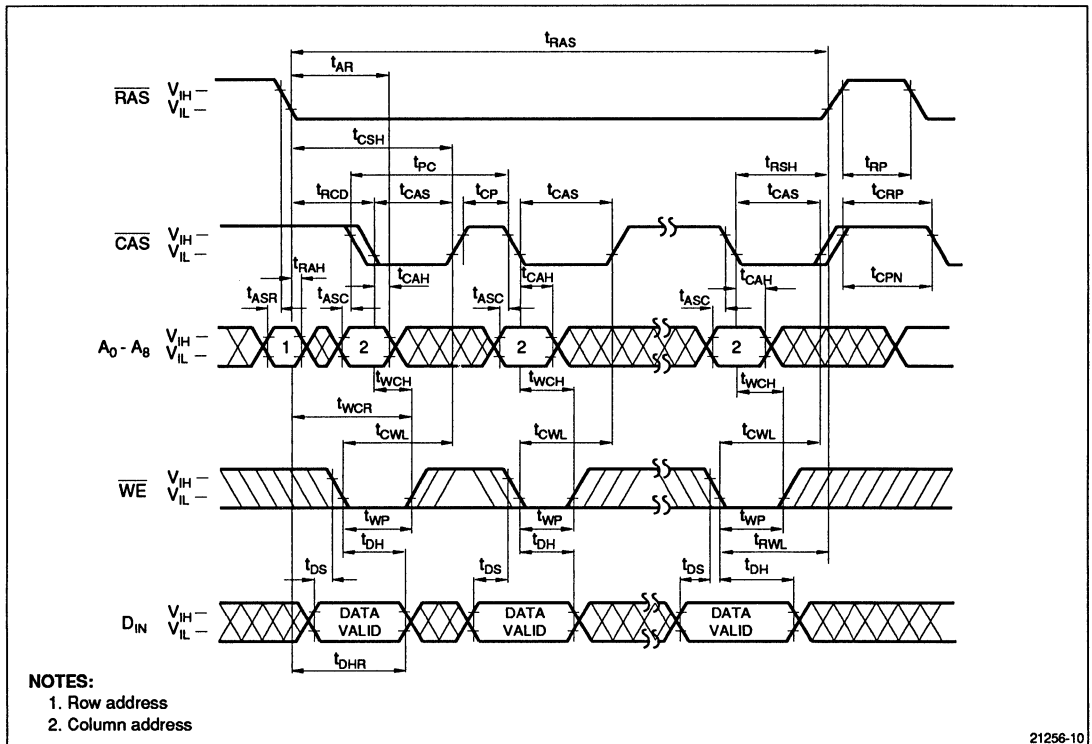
$t_{RAS}$

$t_{AR}$

$\overline{RAS}$ $V_{IH}$ – $V_{IL}$ –

$t_{CSH}$

$t_{PC}$

$t_{RSH}$

$t_{RP}$

$t_{RCD}$ $t_{CAS}$ $t_{CP}$ $t_{CAS}$ $t_{CAS}$ $t_{CRP}$

$\overline{CAS}$ $V_{IH}$ – $V_{IL}$ –

$t_{RAH}$ $t_{CAH}$ $t_{CAH}$ $t_{CAH}$

$t_{ASR}$ $t_{ASC}$ $t_{ASC}$ $t_{ASC}$ $t_{CPN}$

$A_0$ - $A_8$ $V_{IH}$ – $V_{IL}$ – 1 2 2 2

$t_{WCH}$ $t_{WCH}$ $t_{WCH}$

$t_{WCR}$

$t_{CWL}$ $t_{CWL}$ $t_{CWL}$

$\overline{WE}$ $V_{IH}$ – $V_{IL}$ –

$t_{WP}$ $t_{WP}$ $t_{WP}$

$t_{DH}$ $t_{DH}$ $t_{RWL}$

$t_{DS}$ $t_{DS}$ $t_{DS}$ $t_{DH}$

$D_{IN}$ $V_{IH}$ – $V_{IL}$ – DATA VALID DATA VALID DATA VALID

$t_{DHR}$

NOTES:
1. Row address
2. Column address

21256-10